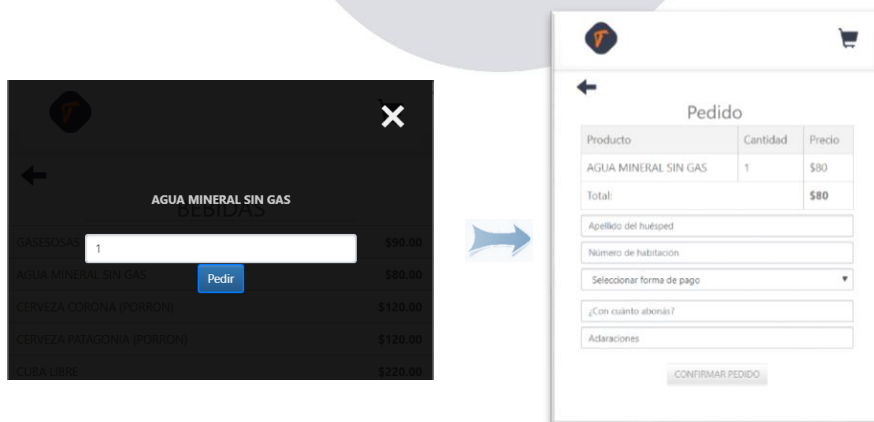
AGUA MINERAL SIN GAS

BEBIDAS

1

Pedir

| GASEOSAS | $90.00 |
|---|---|
| AGUA MINERAL SIN GAS | $80.00 |
| CERVEZA CORONA (PORRON) | $120.00 |
| CERVEZA PATAGONIA (PORRON) | $120.00 |
| CUBA LIBRE | $220.00 |

Pedido

| Producto | Cantidad | Precio |
|---|---|---|
| AGUA MINERAL SIN GAS | 1 | $80 |
| Total: | | $80 |

Apellido del huésped

Número de habitación

Seleccionar forma de pago

¿Con cuánto abonás?

Aclaraciones

CONFIRMAR PEDIDO